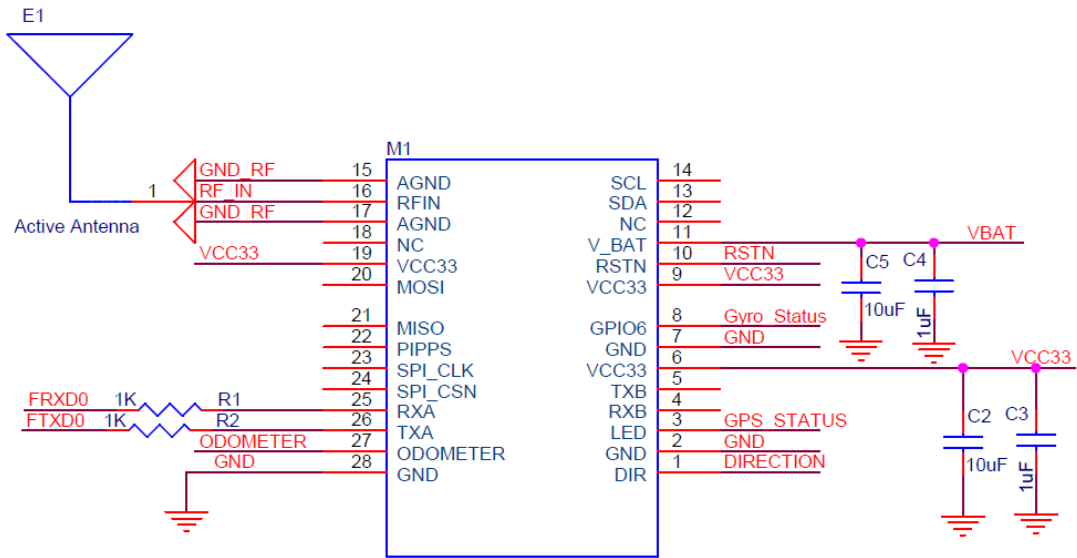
E1

Active Antenna

1

GND_RF
RF_IN
GND_RF

M1

15 AGND
16 RFIN
17 AGND
18 NC
19 VCC33
20 MOSI
21 MISO
22 PIPPS
23 SPI_CLK
24 SPI_CSN
25 RXA
26 TXA
27 ODOMETER
28 GND

VCC33

FRXD0 1K R1
FTXD0 1K R2
ODOMETER
GND

SCL 14
SDA 13
NC 12
V_BAT 11
RSTN 10
VCC33 9
GPIO6 8
GND 7
VCC33 6
TXB 5
RXB 4
LED 3
GND 2
DIR 1

RSTN
VCC33
Gyro_Status
GND
GPS_STATUS
GND
DIRECTION

VBAT
C5 C4
10uF 1uF

VCC33
C2 C3
10uF 1uF